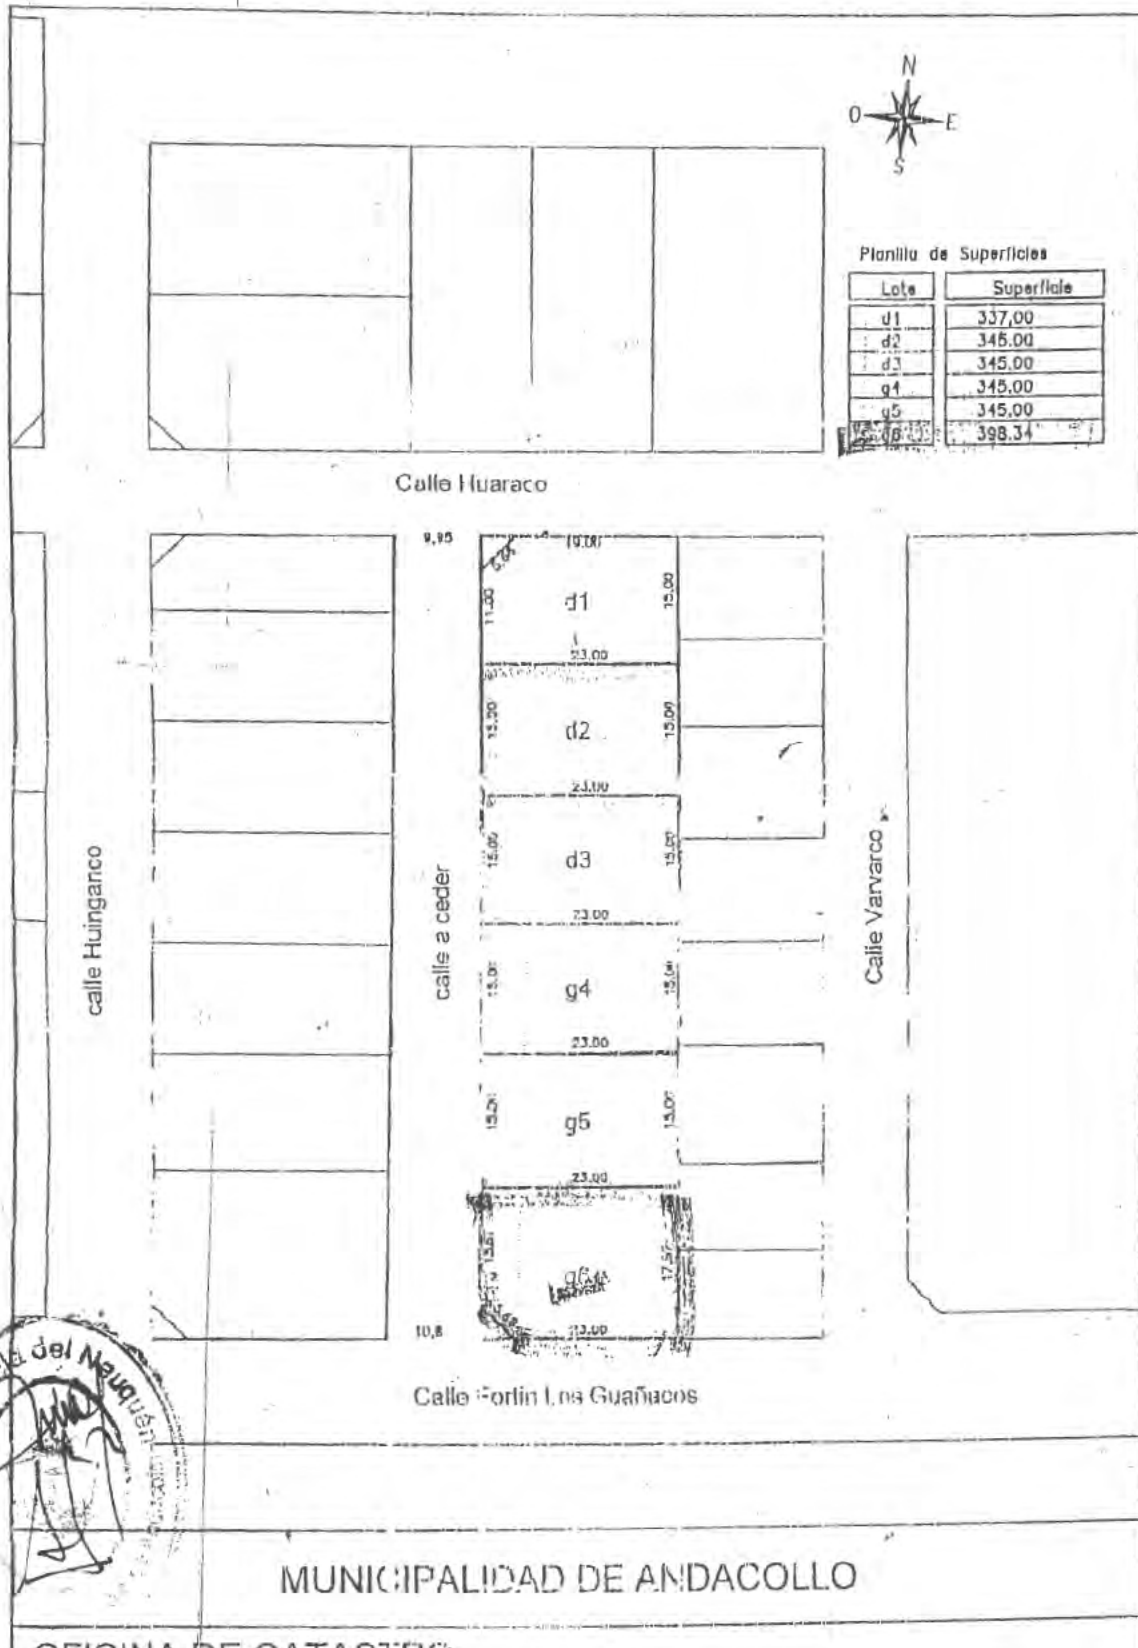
N
O
E
S

Planilla de Superficies

| Lote | Superficie |
|---|---|
| d1 | 337,00 |
| d2 | 345,00 |
| d3 | 345,00 |
| g4 | 345,00 |
| g5 | 345,00 |
| g6 | 398,34 |

Calle Huaraco

9,95
10,00
11,00
15,00
d1
23,00
15,00
d2
15,00
23,00
15,00
d3
15,00
23,00
15,00
g4
15,00
23,00
15,00
g5
15,00
23,00
15,00
g6
17,57
10,8
23,00

calle Huinganco
calle a ceder
Calle Varvarco

Calle Forlin Los Guañacos

del Neuquén

MUNICIPALIDAD DE ANDACOLLO

OFICINA DE CATAS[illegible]